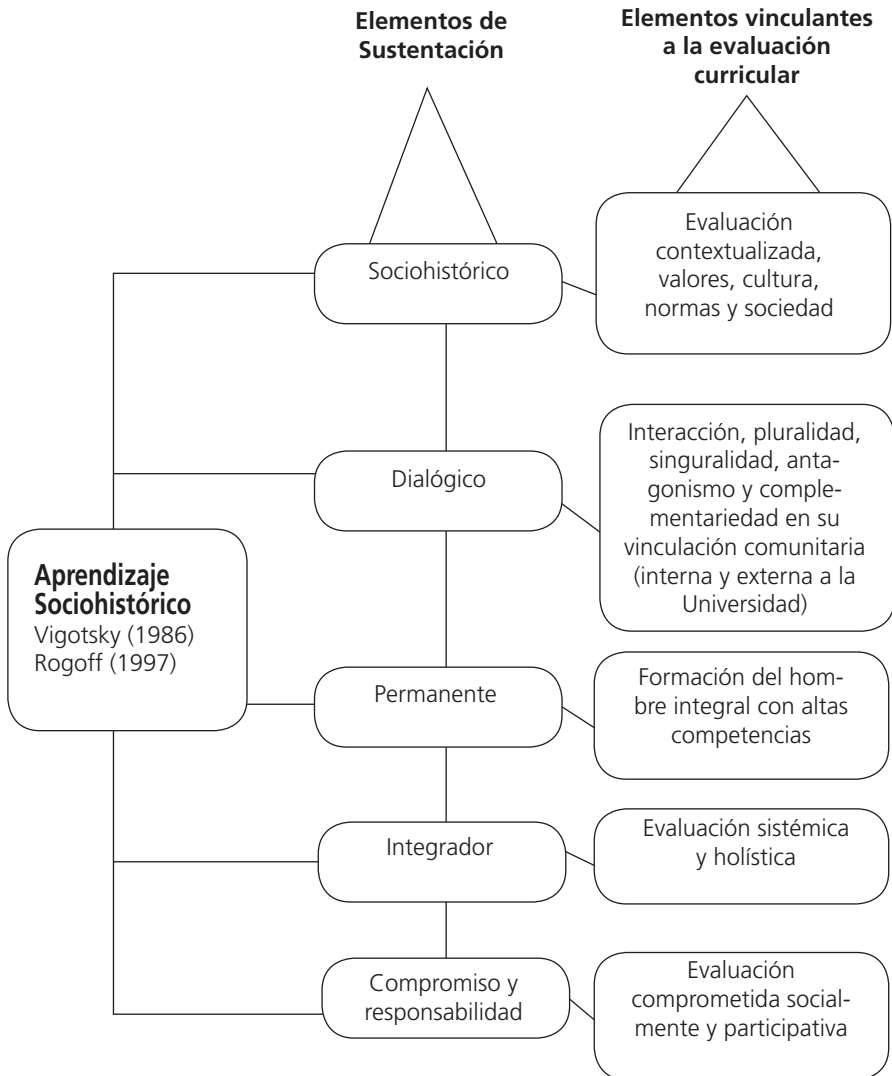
Elementos de Sustentación

Elementos vinculantes a la evaluación curricular

Aprendizaje Sociohistórico
Vigotsky (1986)
Rogoff (1997)

Sociohistórico

Evaluación contextualizada, valores, cultura, normas y sociedad

Dialógico

Interacción, pluralidad, singularidad, antagonismo y complementariedad en su vinculación comunitaria (interna y externa a la Universidad)

Permanente

Formación del hombre integral con altas competencias

Integrador

Evaluación sistémica y holística

Compromiso y responsabilidad

Evaluación comprometida socialmente y participativa